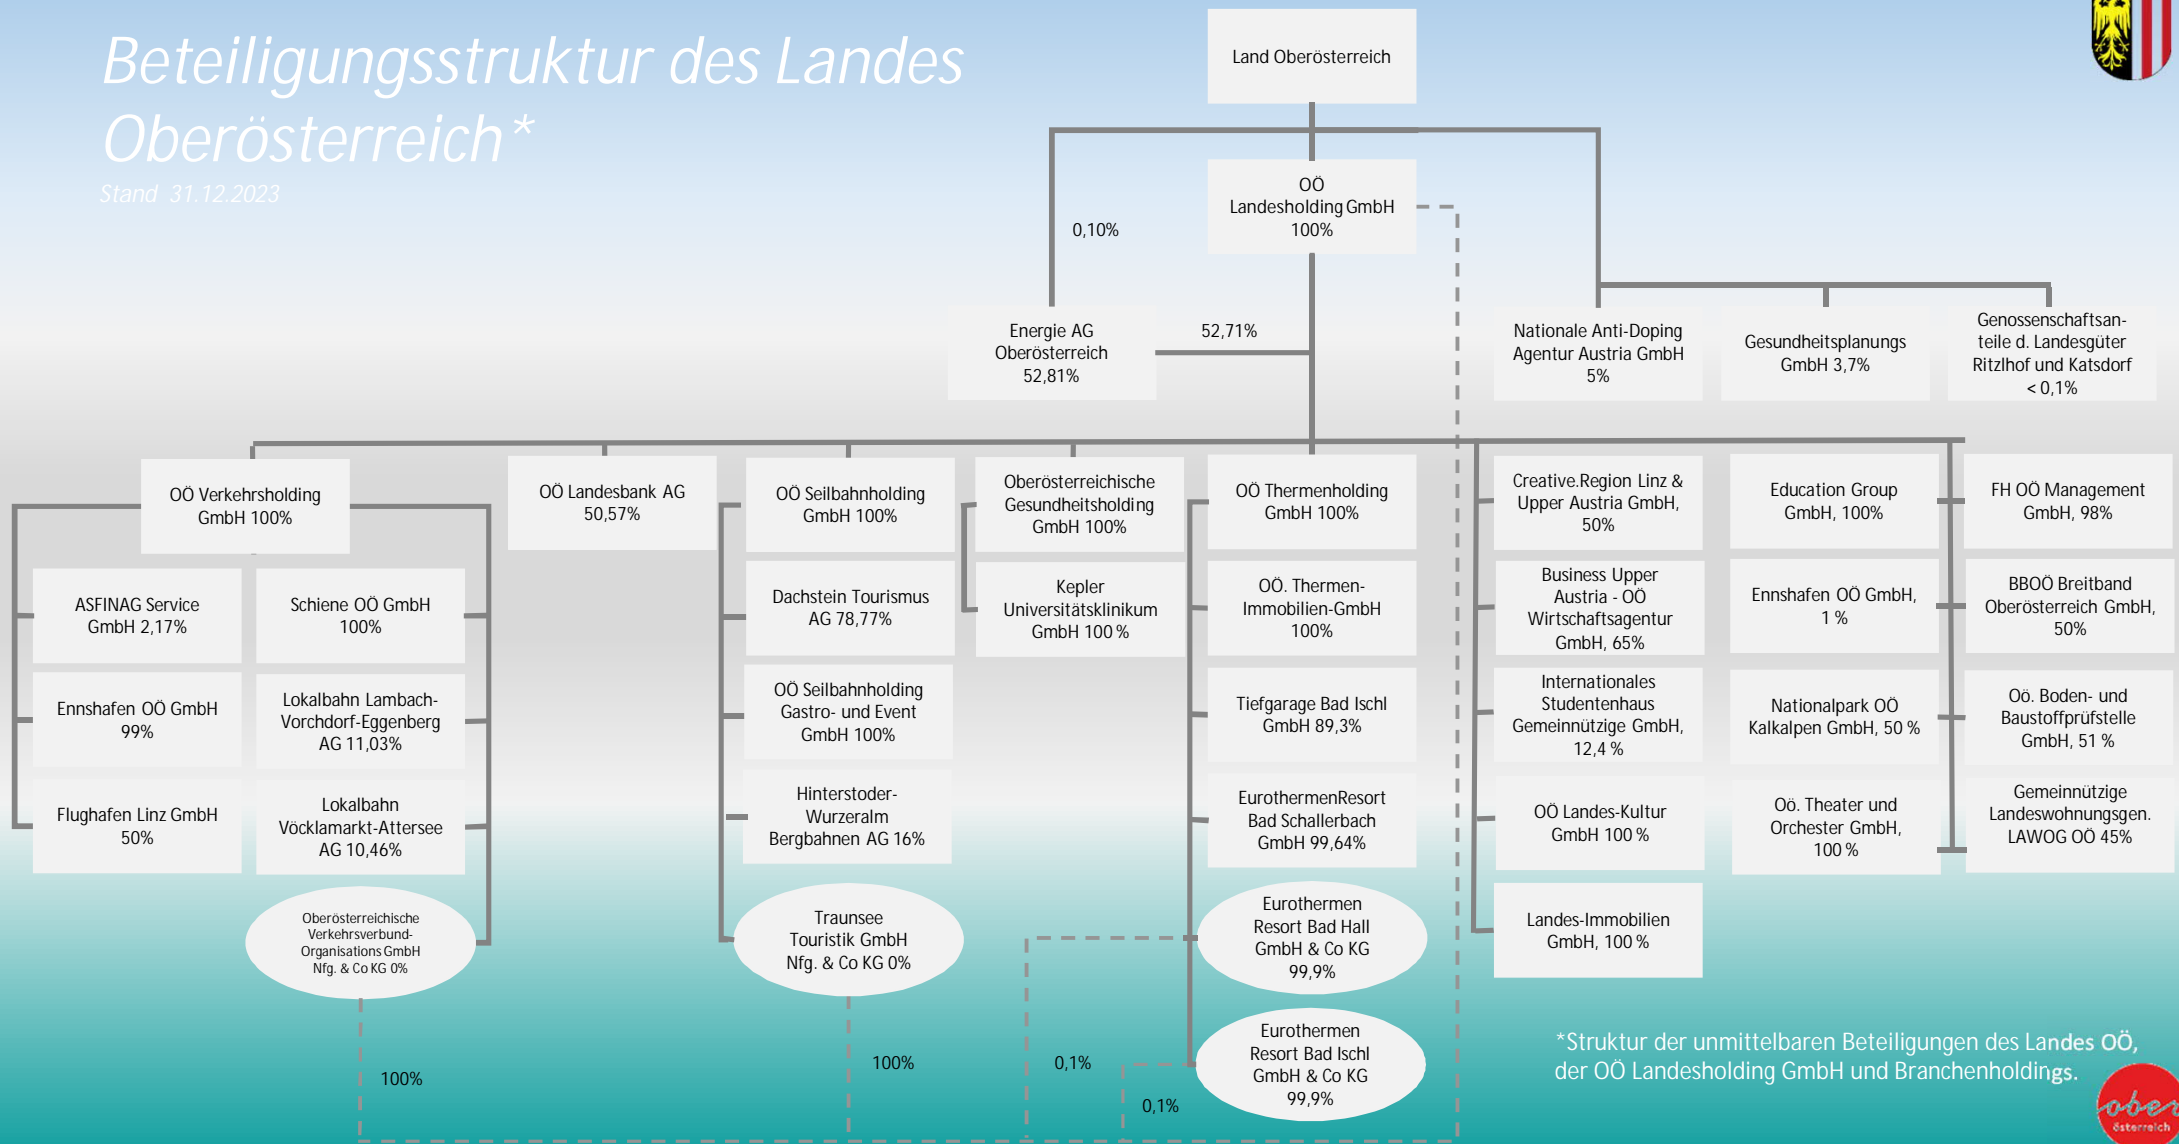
Beteiligungsstruktur des Landes Oberösterreich*

Stand 31.12.2023

Land Oberösterreich

OÖ Landesholding GmbH 100%

0,10%

Energie AG Oberösterreich 52,81%

52,71%

Nationale Anti-Doping Agentur Austria GmbH 5%

Gesundheitsplanungs GmbH 3,7%

Genossenschaftsanteile d. Landesgüter Ritzlhof und Katsdorf < 0,1%

OÖ Verkehrsholding GmbH 100%

ASFINAG Service GmbH 2,17%

Schiene OÖ GmbH 100%

Ennshafen OÖ GmbH 99%

Lokalbahn Lambach-Vorchdorf-Eggenberg AG 11,03%

Flughafen Linz GmbH 50%

Lokalbahn Vöcklamarkt-Attersee AG 10,46%

Oberösterreichische Verkehrsverbund-Organisations GmbH Nfg. & Co KG 0%

100%

OÖ Landesbank AG 50,57%

OÖ Seilbahnholding GmbH 100%

Dachstein Tourismus AG 78,77%

OÖ Seilbahnholding Gastro- und Event GmbH 100%

Hinterstoder-Wurzeralm Bergbahnen AG 16%

Traunsee Touristik GmbH Nfg. & Co KG 0%

100%

Oberösterreichische Gesundheitsholding GmbH 100%

Kepler Universitätsklinikum GmbH 100 %

0,1%

OÖ Thermenholding GmbH 100%

OÖ. Thermen-Immobilien-GmbH 100%

Tiefgarage Bad Ischl GmbH 89,3%

EurothermenResort Bad Schallerbach GmbH 99,64%

Eurothermen Resort Bad Hall GmbH & Co KG 99,9%

Eurothermen Resort Bad Ischl GmbH & Co KG 99,9%

0,1%

Creative.Region Linz & Upper Austria GmbH, 50%

Business Upper Austria - OÖ Wirtschaftsagentur GmbH, 65%

Internationales Studentenhaus Gemeinnützige GmbH, 12,4 %

OÖ Landes-Kultur GmbH 100 %

Landes-Immobilien GmbH, 100 %

Education Group GmbH, 100%

Ennshafen OÖ GmbH, 1 %

Nationalpark OÖ Kalkalpen GmbH, 50 %

Oö. Theater und Orchester GmbH, 100 %

FH OÖ Management GmbH, 98%

BBOÖ Breitband Oberösterreich GmbH, 50%

Oö. Boden- und Baustoffprüfstelle GmbH, 51 %

Gemeinnützige Landeswohnungsgen. LAWOG OÖ 45%

*Struktur der unmittelbaren Beteiligungen des Landes OÖ, der OÖ Landesholding GmbH und Branchenholdings.

ober österreich